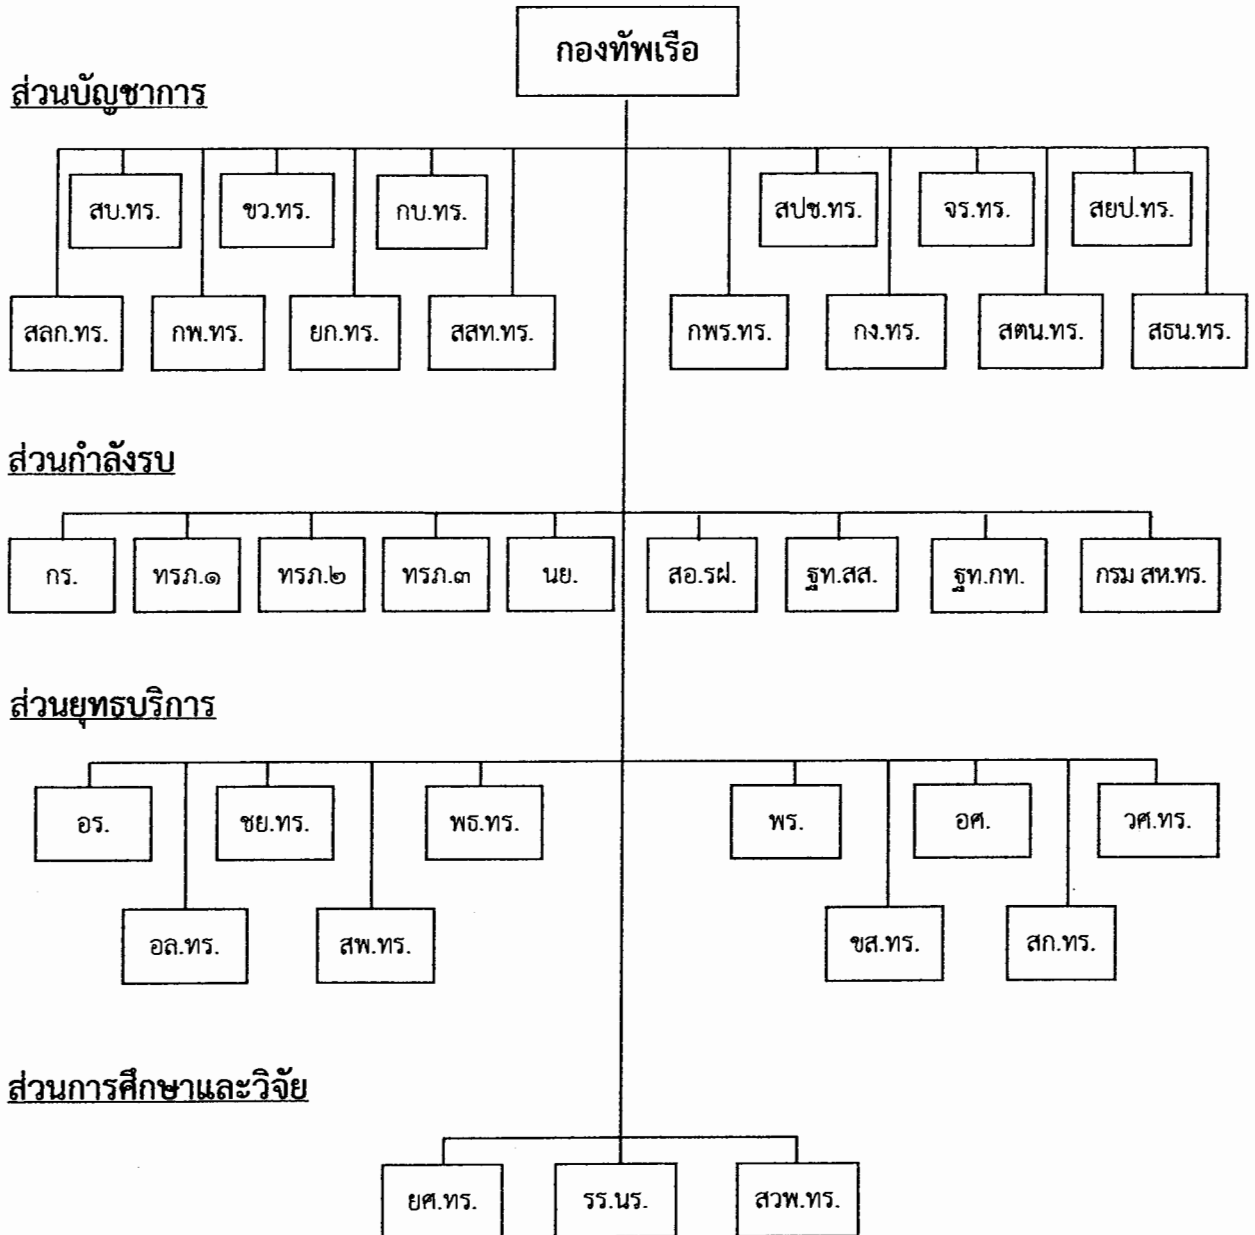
กองทัพเรือ

ส่วนบัญชาการ

สบ.ทร.
ขว.ทร.
กบ.ทร.
สปช.ทร.
จร.ทร.
สยป.ทร.
สลก.ทร.
กพ.ทร.
ยก.ทร.
สสท.ทร.
กพร.ทร.
กง.ทร.
สตน.ทร.
สธน.ทร.

ส่วนกำลังรบ

กร.
ทรภ.๑
ทรภ.๒
ทรภ.๓
นย.
สอ.รฝ.
ฐท.สส.
ฐท.กท.
กรม สห.ทร.

ส่วนยุทธบริการ

อร.
ชย.ทร.
พธ.ทร.
พร.
อศ.
วศ.ทร.
อล.ทร.
สพ.ทร.
ขส.ทร.
สก.ทร.

ส่วนการศึกษาและวิจัย

ยศ.ทร.
รร.นร.
สวพ.ทร.